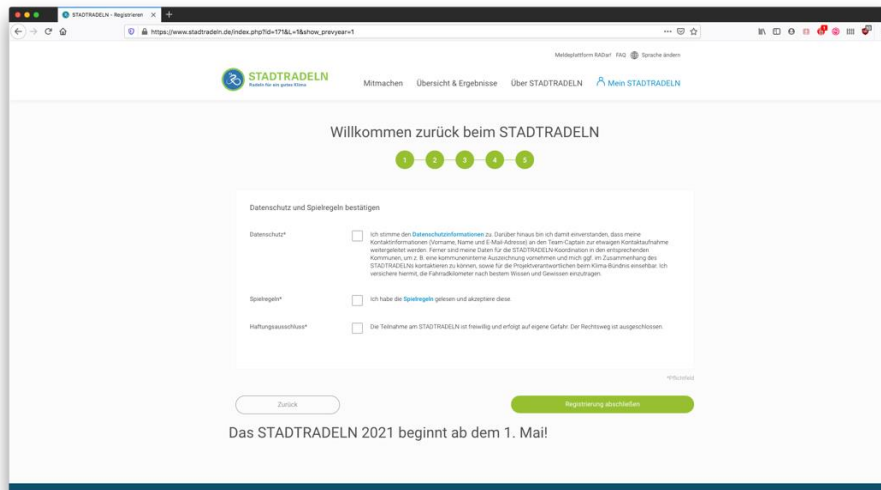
STADTRADELN - Registrieren

https://www.stadtradeln.de/index.php?id=171&L=1&show_prevyear=1

Meldeplattform RADar! FAQ Sprache ändern

STADTRADELN
Radeln für ein gutes Klima

Mitmachen Übersicht & Ergebnisse Über STADTRADELN Mein STADTRADELN

Willkommen zurück beim STADTRADELN

1 2 3 4 5

Datenschutz und Spielregeln bestätigen

Datenschutz*

Ich stimme den Datenschutzinformationen zu. Darüber hinaus bin ich damit einverstanden, dass meine Kontaktinformationen (Vorname, Name und E-Mail-Adresse) an den Team-Captain zur etwaigen Kontaktaufnahme weitergeleitet werden. Ferner sind meine Daten für die STADTRADELN-Koordination in den entsprechenden Kommunen, um z. B. eine kommuneninterne Auszeichnung vornehmen und mich ggf. im Zusammenhang des STADTRADELNs kontaktieren zu können, sowie für die Projektverantwortlichen beim Klima-Bündnis einsehbar. Ich versichere hiermit, die Fahrradkilometer nach bestem Wissen und Gewissen einzutragen.

Spielregeln*

Ich habe die Spielregeln gelesen und akzeptiere diese

Haftungsausschluss*

Die Teilnahme am STADTRADELN ist freiwillig und erfolgt auf eigene Gefahr. Der Rechtsweg ist ausgeschlossen

*Pflichtfeld

Zurück

Registrierung abschließen

Das STADTRADELN 2021 beginnt ab dem 1. Mai!